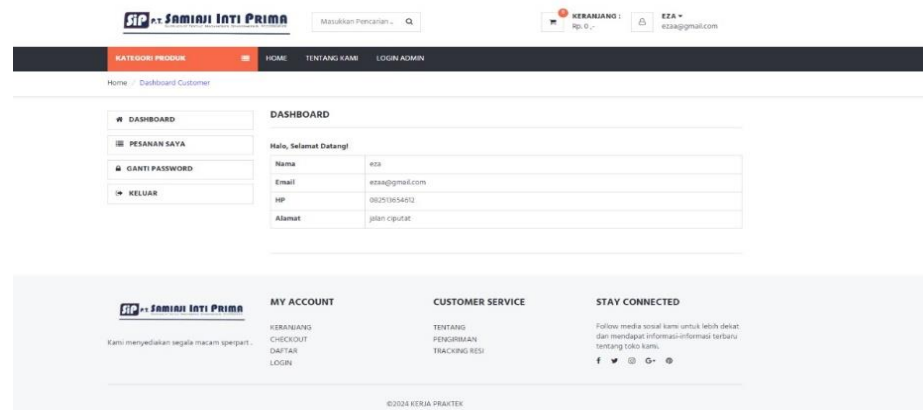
SIP PT. SAMIAJI INTI PRIMA

Masukkan Pencarian... 

0 KERANJANG : Rp. 0,-

EZA ▾
ezaa@gmail.com

KATEGORI PRODUK

HOME TENTANG KAMI LOGIN ADMIN

Home / Dashboard Customer

DASHBOARD

PESANAN SAYA

GANTI PASSWORD

KELUAR

DASHBOARD

Halo, Selamat Datang!

| Nama | eza |
|---|---|
| Email | ezaa@gmail.com |
| HP | 082513654612 |
| Alamat | jalan ciputat |

SIP PT. SAMIAJI INTI PRIMA

Kami menyediakan segala macam sperpart..

MY ACCOUNT

KERANJANG
CHECKOUT
DAFTAR
LOGIN

CUSTOMER SERVICE

TENTANG
PENGIRIMAN
TRACKING RESI

STAY CONNECTED

Follow media sosial kami untuk lebih dekat dan mendapat informasi-informasi terbaru tentang toko kami.

©2024 KERJA PRAKTEK